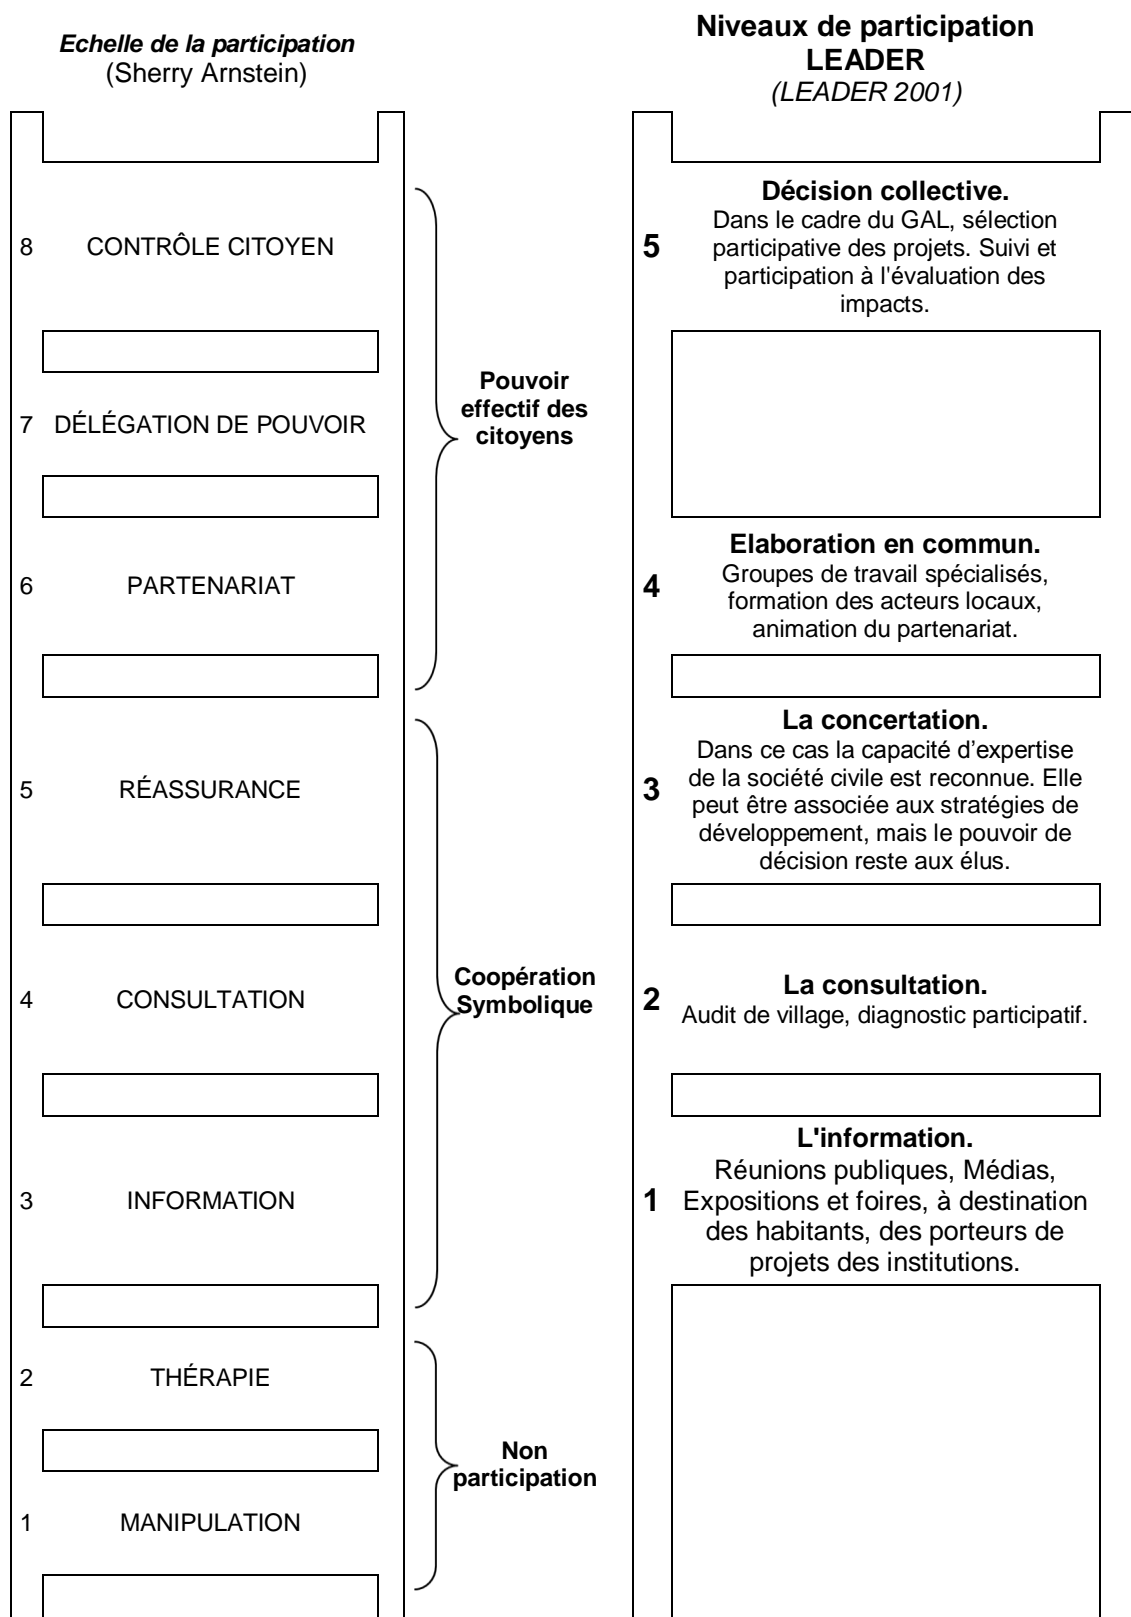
*Echelle de la participation*
(Sherry Arnstein)

8 CONTRÔLE CITOYEN

7 DÉLÉGATION DE POUVOIR

6 PARTENARIAT

5 RÉASSURANCE

4 CONSULTATION

3 INFORMATION

2 THÉRAPIE

1 MANIPULATION

**Pouvoir effectif des citoyens**

**Coopération Symbolique**

**Non participation**

**Niveaux de participation LEADER**
*(LEADER 2001)*

**5** **Décision collective.**
Dans le cadre du GAL, sélection participative des projets. Suivi et participation à l'évaluation des impacts.

**4** **Elaboration en commun.**
Groupes de travail spécialisés, formation des acteurs locaux, animation du partenariat.

**3** **La concertation.**
Dans ce cas la capacité d'expertise de la société civile est reconnue. Elle peut être associée aux stratégies de développement, mais le pouvoir de décision reste aux élus.

**2** **La consultation.**
Audit de village, diagnostic participatif.

**1** **L'information.**
Réunions publiques, Médias, Expositions et foires, à destination des habitants, des porteurs de projets des institutions.